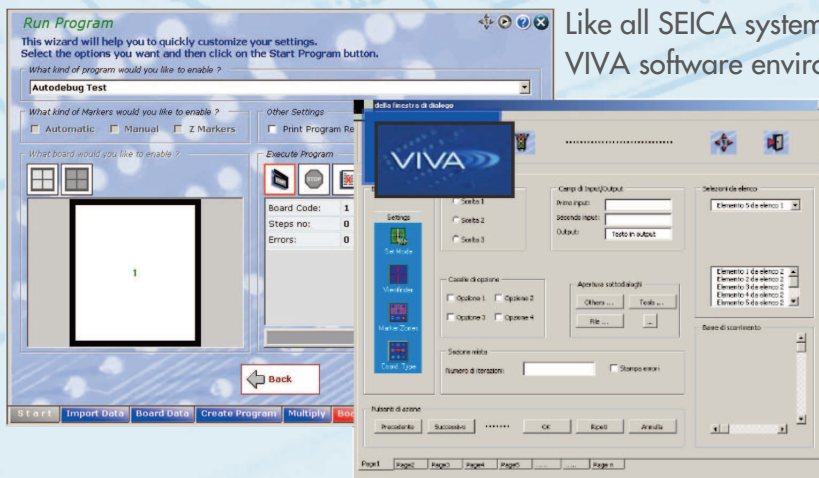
Run Program

This wizard will help you to quickly customize your settings.
Select the options you want and then click on the Start Program button.

What kind of program would you like to enable ?

Autodebug Test

What kind of Markers would you like to enable ?

Automatic Manual Z Markers

Other Settings

Print Program Re

What board would you like to enable ?

Execute Program

1

Board Code: 1
Steps no: 0
Errors: 0

Back

Start Import Data Board Data Create Program Multiply Bo

Like all SEICA system
VIVA software enviro

delle finestre di dialogo

VIVA

Settings

Set Mode

Viewfinder

Marker Zones

Coord. Type

Scelta 1
Scelta 2
Scelta 3

Campi di Input/Output
Primo input:
Secondo input:
Output: Testo in output

Seleziona da elenco
Elemento 5 da elenco 1

Elemento 1 da elenco 2
Elemento 2 da elenco 2
Elemento 3 da elenco 2
Elemento 4 da elenco 2
Elemento 5 da elenco 2

Caselle di opzione
Opzione 1 Opzione 2
Opzione 3 Opzione 4

Apertura sottodialoghi
Others ... Tools ...
File ... ...

Barra di scorrimento

Sezione mista
Numero di iterazioni:
Stampa errori

Pulsanti di azione
Precedente Successivo ....... OK Ripeti Annulla

Page1 Page2 Page3 Page4 Page5 Page n